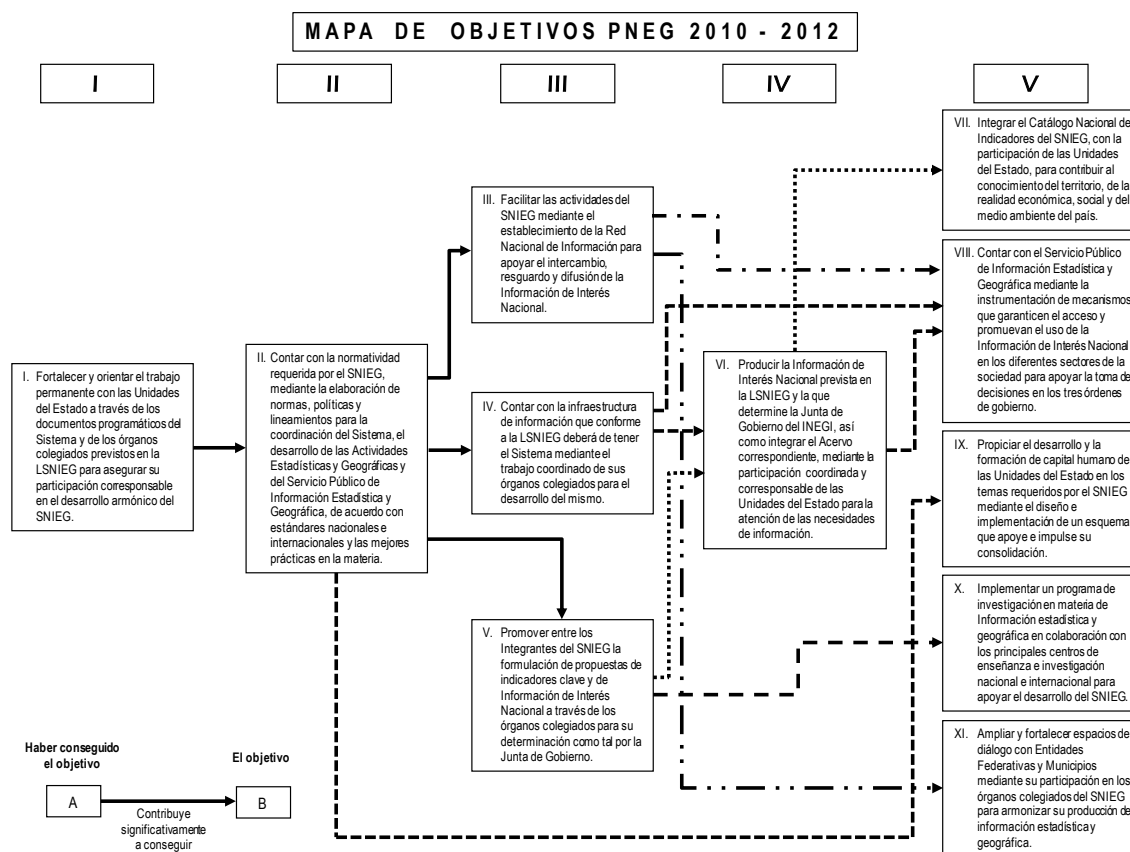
MAPA DE OBJETIVOS PNEG 2010 - 2012

I

II

III

IV

V

I. Fortalecer y orientar el trabajo permanente con las Unidades del Estado a través de los documentos programáticos del Sistema y de los órganos colegiados previstos en la LSNIEG para asegurar su participación corresponsable en el desarrollo armónico del SNIEG.

II. Contar con la normatividad requerida por el SNIEG, mediante la elaboración de normas, políticas y lineamientos para la coordinación del Sistema, el desarrollo de las Actividades Estadísticas y Geográficas y del Servicio Público de Información Estadística y Geográfica, de acuerdo con estándares nacionales e internacionales y las mejores prácticas en la materia.

III. Facilitar las actividades del SNIEG mediante el establecimiento de la Red Nacional de Información para apoyar el intercambio, resguardo y difusión de la Información de Interés Nacional.

IV. Contar con la infraestructura de información que conforme a la LSNIEG deberá de tener el Sistema mediante el trabajo coordinado de sus órganos colegiados para el desarrollo del mismo.

V. Promover entre los Integrantes del SNIEG la formulación de propuestas de indicadores clave y de Información de Interés Nacional a través de los órganos colegiados para su determinación como tal por la Junta de Gobierno.

VI. Producir la Información de Interés Nacional prevista en la LSNIEG y la que determine la Junta de Gobierno del INEGI, así como integrar el Acervo correspondiente, mediante la participación coordinada y corresponsable de las Unidades del Estado para la atención de las necesidades de información.

VII. Integrar el Catálogo Nacional de Indicadores del SNIEG, con la participación de las Unidades del Estado, para contribuir al conocimiento del territorio, de la realidad económica, social y del medio ambiente del país.

VIII. Contar con el Servicio Público de Información Estadística y Geográfica mediante la instrumentación de mecanismos que garanticen el acceso y promuevan el uso de la Información de Interés Nacional en los diferentes sectores de la sociedad para apoyar la toma de decisiones en los tres órdenes de gobierno.

IX. Propiciar el desarrollo y la formación de capital humano de las Unidades del Estado en los temas requeridos por el SNIEG mediante el diseño e implementación de un esquema que apoye e impulse su consolidación.

X. Implementar un programa de investigación en materia de Información estadística y geográfica en colaboración con los principales centros de enseñanza e investigación nacional e internacional para apoyar el desarrollo del SNIEG.

XI. Ampliar y fortalecer espacios de diálogo con Entidades Federativas y Municipios mediante su participación en los órganos colegiados del SNIEG para armonizar su producción de información estadística y geográfica.

Haber conseguido el objetivo

El objetivo

A

B

Contribuye significativamente a conseguir